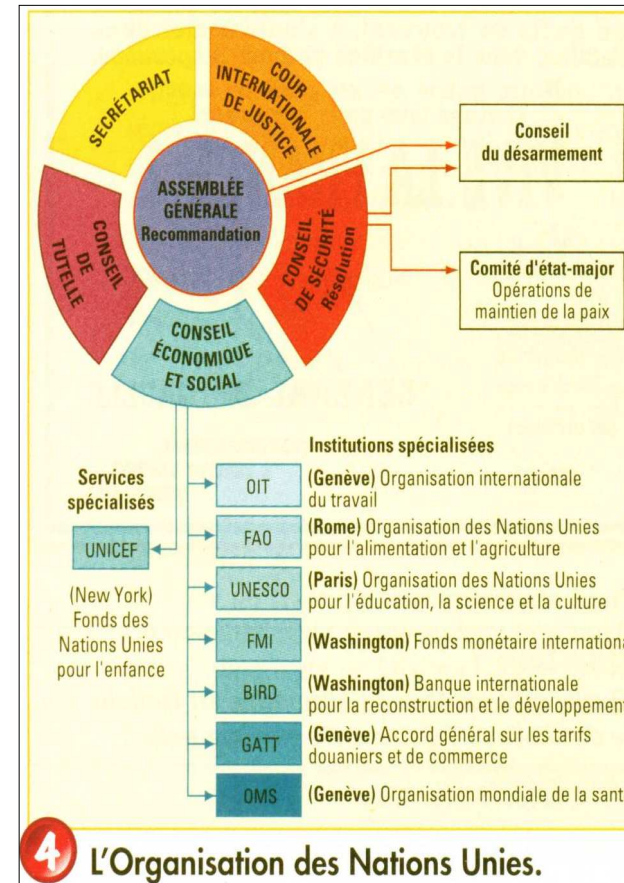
SECRÉTARIAT

COUR INTERNATIONALE DE JUSTICE

ASSEMBLÉE GÉNÉRALE Recommandation

CONSEIL DE TUTELLE

CONSEIL DE SÉCURITÉ Résolution

CONSEIL ÉCONOMIQUE ET SOCIAL

Conseil du désarmement

Comité d'état-major Opérations de maintien de la paix

Services spécialisés

UNICEF

(New York) Fonds des Nations Unies pour l'enfance

Institutions spécialisées

OIT (Genève) Organisation internationale du travail

FAO (Rome) Organisation des Nations Unies pour l'alimentation et l'agriculture

UNESCO (Paris) Organisation des Nations Unies pour l'éducation, la science et la culture

FMI (Washington) Fonds monétaire internationa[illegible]

BIRD (Washington) Banque internationale pour la reconstruction et le développement

GATT (Genève) Accord général sur les tarifs douaniers et de commerce

OMS (Genève) Organisation mondiale de la sant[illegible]

4 L'Organisation des Nations Unies.